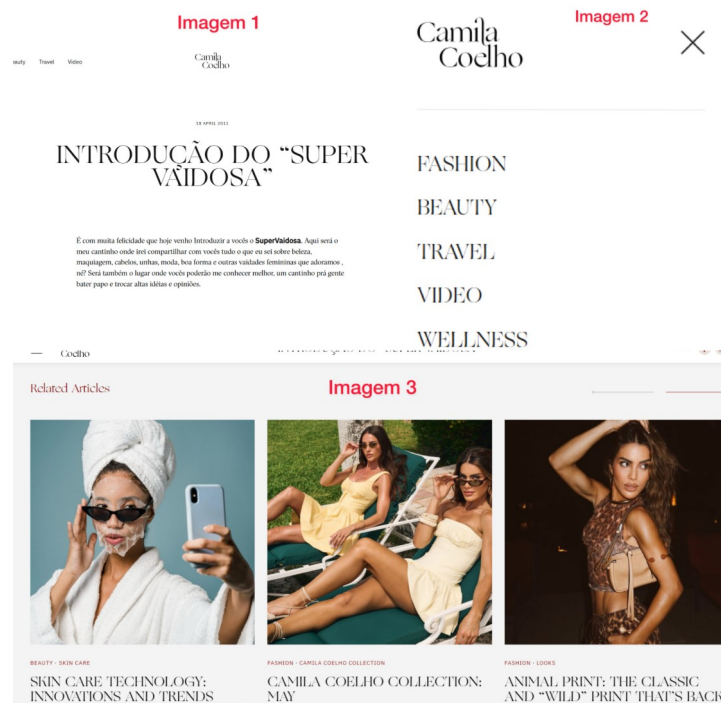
Imagem 1

eauty Travel Video

Camila Coelho

18 APRIL 2011

INTRODUÇÃO DO "SUPER VAIDOSA"

É com muita felicidade que hoje venho Introduzir a vocês o **SuperVaidosa**. Aqui será o meu cantinho onde irei compartilhar com vocês tudo o que eu sei sobre beleza, maquiagem, cabelos, unhas, moda, boa forma e outras vaidades femininas que adoramos , né? Será também o lugar onde vocês poderão me conhecer melhor, um cantinho prá gente bater papo e trocar altas idéias e opiniões.

Imagem 2

Camila Coelho

FASHION

BEAUTY

TRAVEL

VIDEO

WELLNESS

Coelho

Related Articles

Imagem 3

BEAUTY · SKIN CARE

SKIN CARE TECHNOLOGY: INNOVATIONS AND TRENDS

FASHION · CAMILA COELHO COLLECTION

CAMILA COELHO COLLECTION: MAY

FASHION · LOOKS

ANIMAL PRINT: THE CLASSIC AND "WILD" PRINT THAT'S BACK